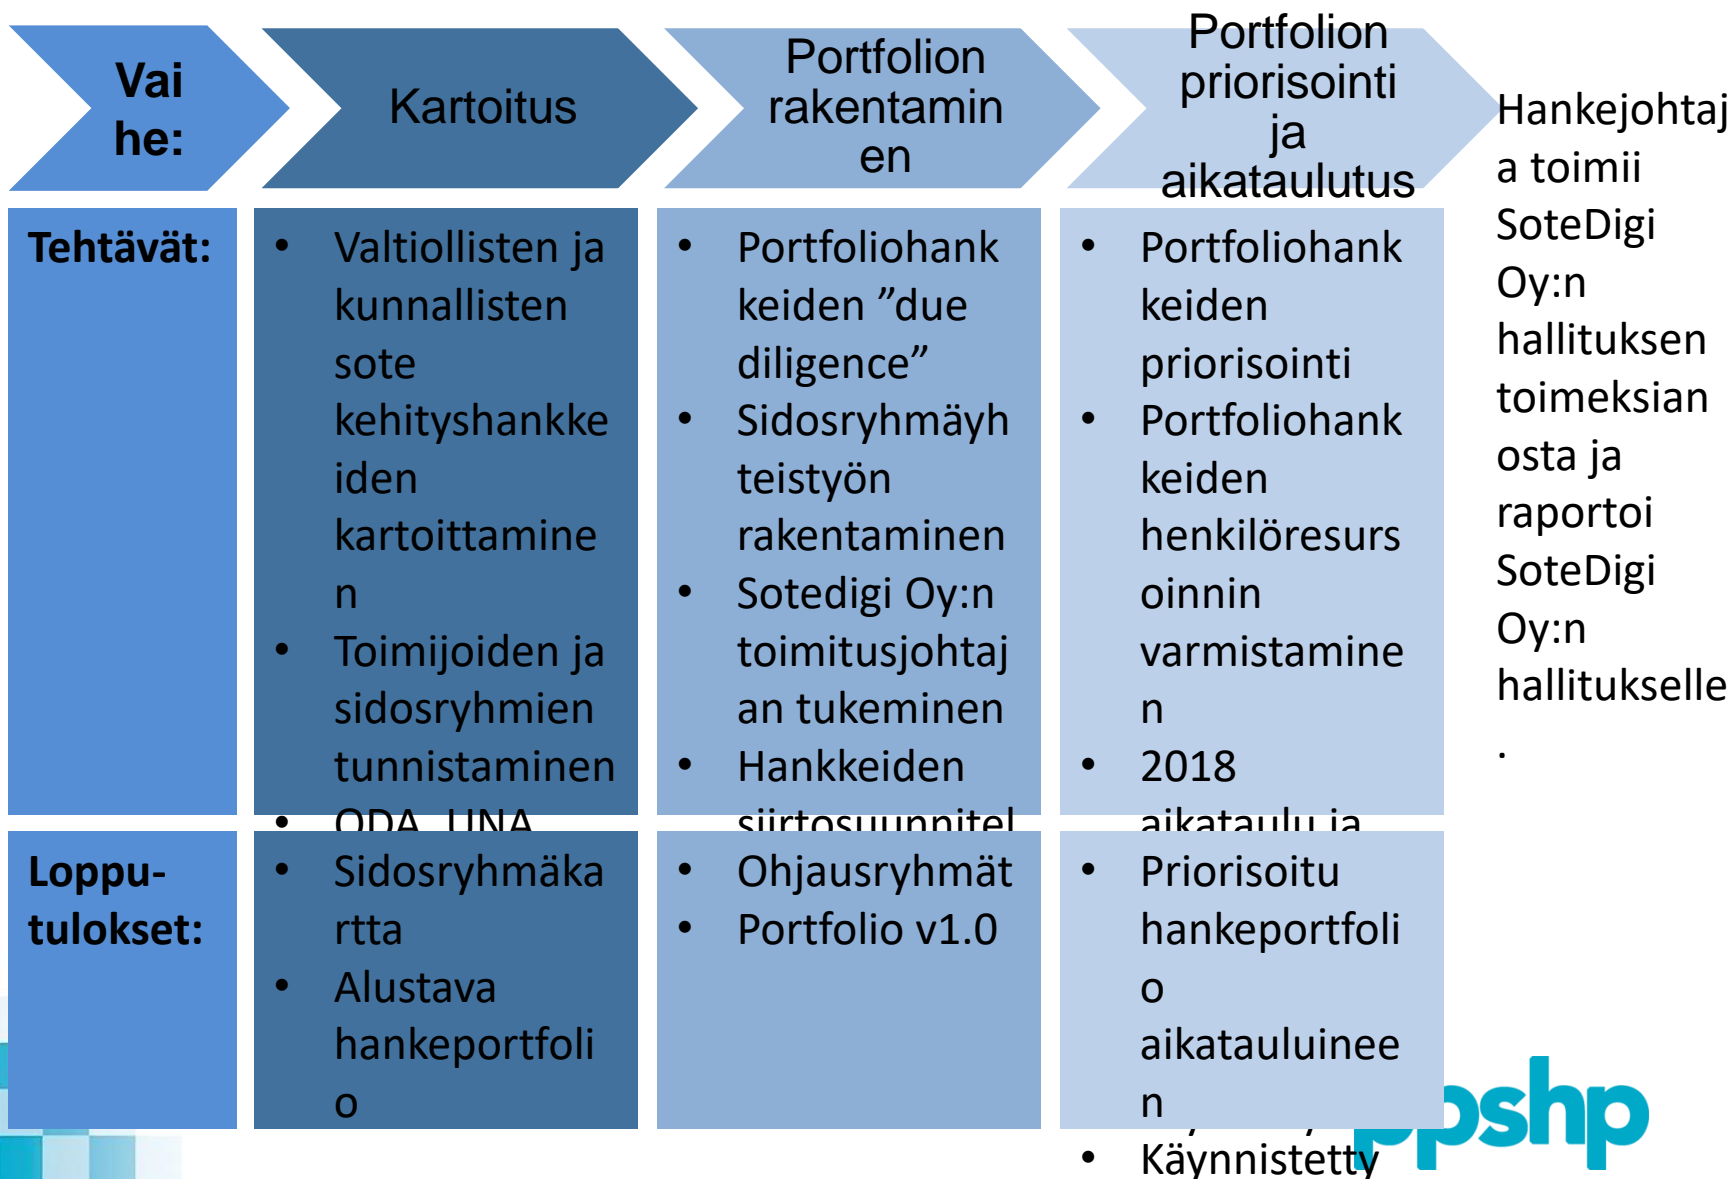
| Vaihe: | Kartoitus | Portfolion rakentaminen | Portfolion priorisointi ja aikataulutus |
|---|---|---|---|
| Tehtävät: | • Valtiollisten ja kunnallisten sote kehityshankkeiden kartoittaminen • Toimijoiden ja sidosryhmien tunnistaminen • ODA, UNA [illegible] | • Portfoliohankkeiden "due diligence" • Sidosryhmäyhteistyön rakentaminen • Sotedigi Oy:n toimitusjohtajan tukeminen • Hankkeiden siirtosuunnitel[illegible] | • Portfoliohankkeiden priorisointi • Portfoliohankkeiden henkilöresursoinnin varmistaminen • 2018 aikataulu ja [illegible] |
| Loppu-tulokset: | • Sidosryhmäkartta • Alustava hankeportfolio | • Ohjausryhmät • Portfolio v1.0 | • Priorisoitu hankeportfolio aikatauluineen • Käynnistetty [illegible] |

Hankejohtaja toimii SoteDigi Oy:n hallituksen toimeksiannosta ja raportoi SoteDigi Oy:n hallitukselle.

ppshp